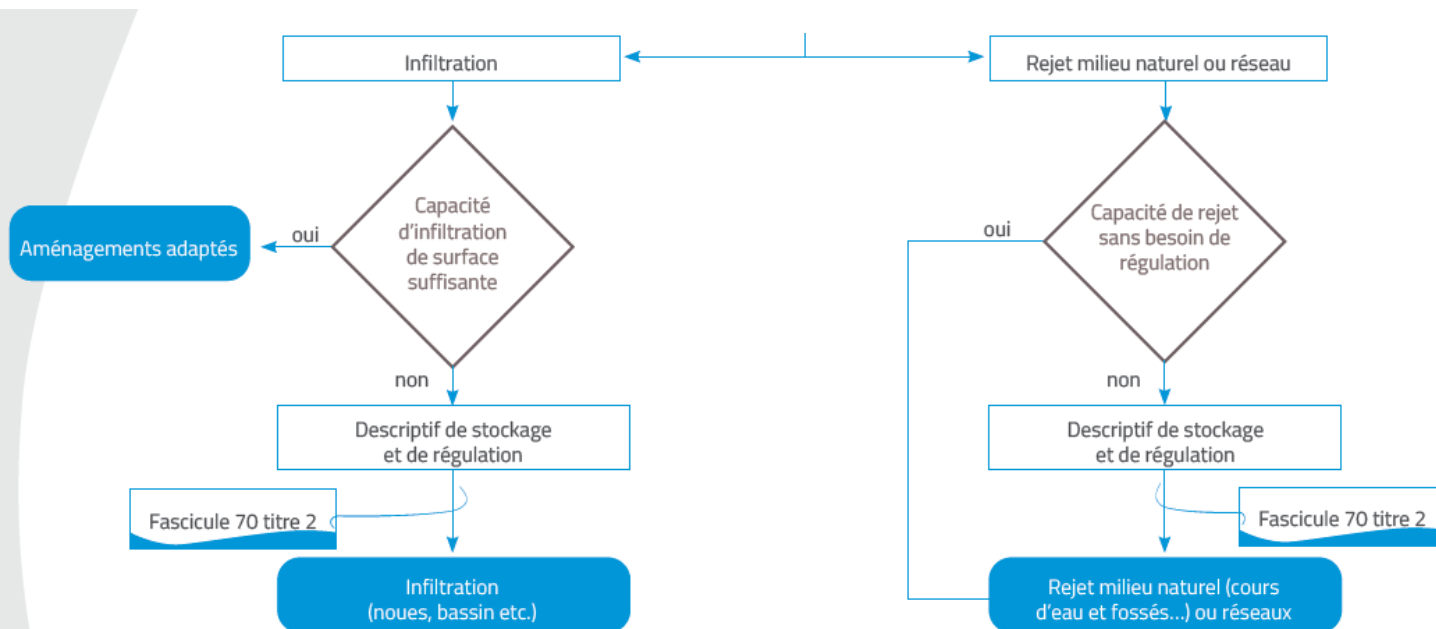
Infiltration

Rejet milieu naturel ou réseau

Capacité d'infiltration de surface suffisante

oui

Aménagements adaptés

non

Descriptif de stockage et de régulation

Fascicule 70 titre 2

Infiltration (noues, bassin etc.)

Capacité de rejet sans besoin de régulation

oui

non

Descriptif de stockage et de régulation

Fascicule 70 titre 2

Rejet milieu naturel (cours d'eau et fossés…) ou réseaux